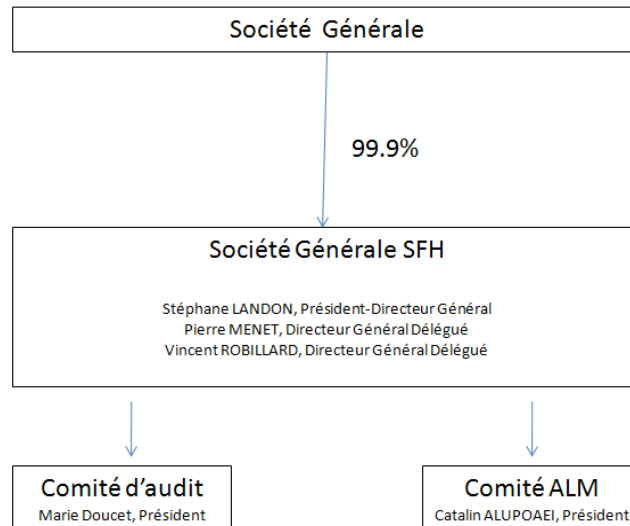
Société Générale

99.9%

Société Générale SFH

Stéphane LANDON, Président-Directeur Général
Pierre MENET, Directeur Général Délégué
Vincent ROBILLARD, Directeur Général Délégué

Comité d'audit
Marie Doucet, Président

Comité ALM
Catalin ALUPOAEI, Président